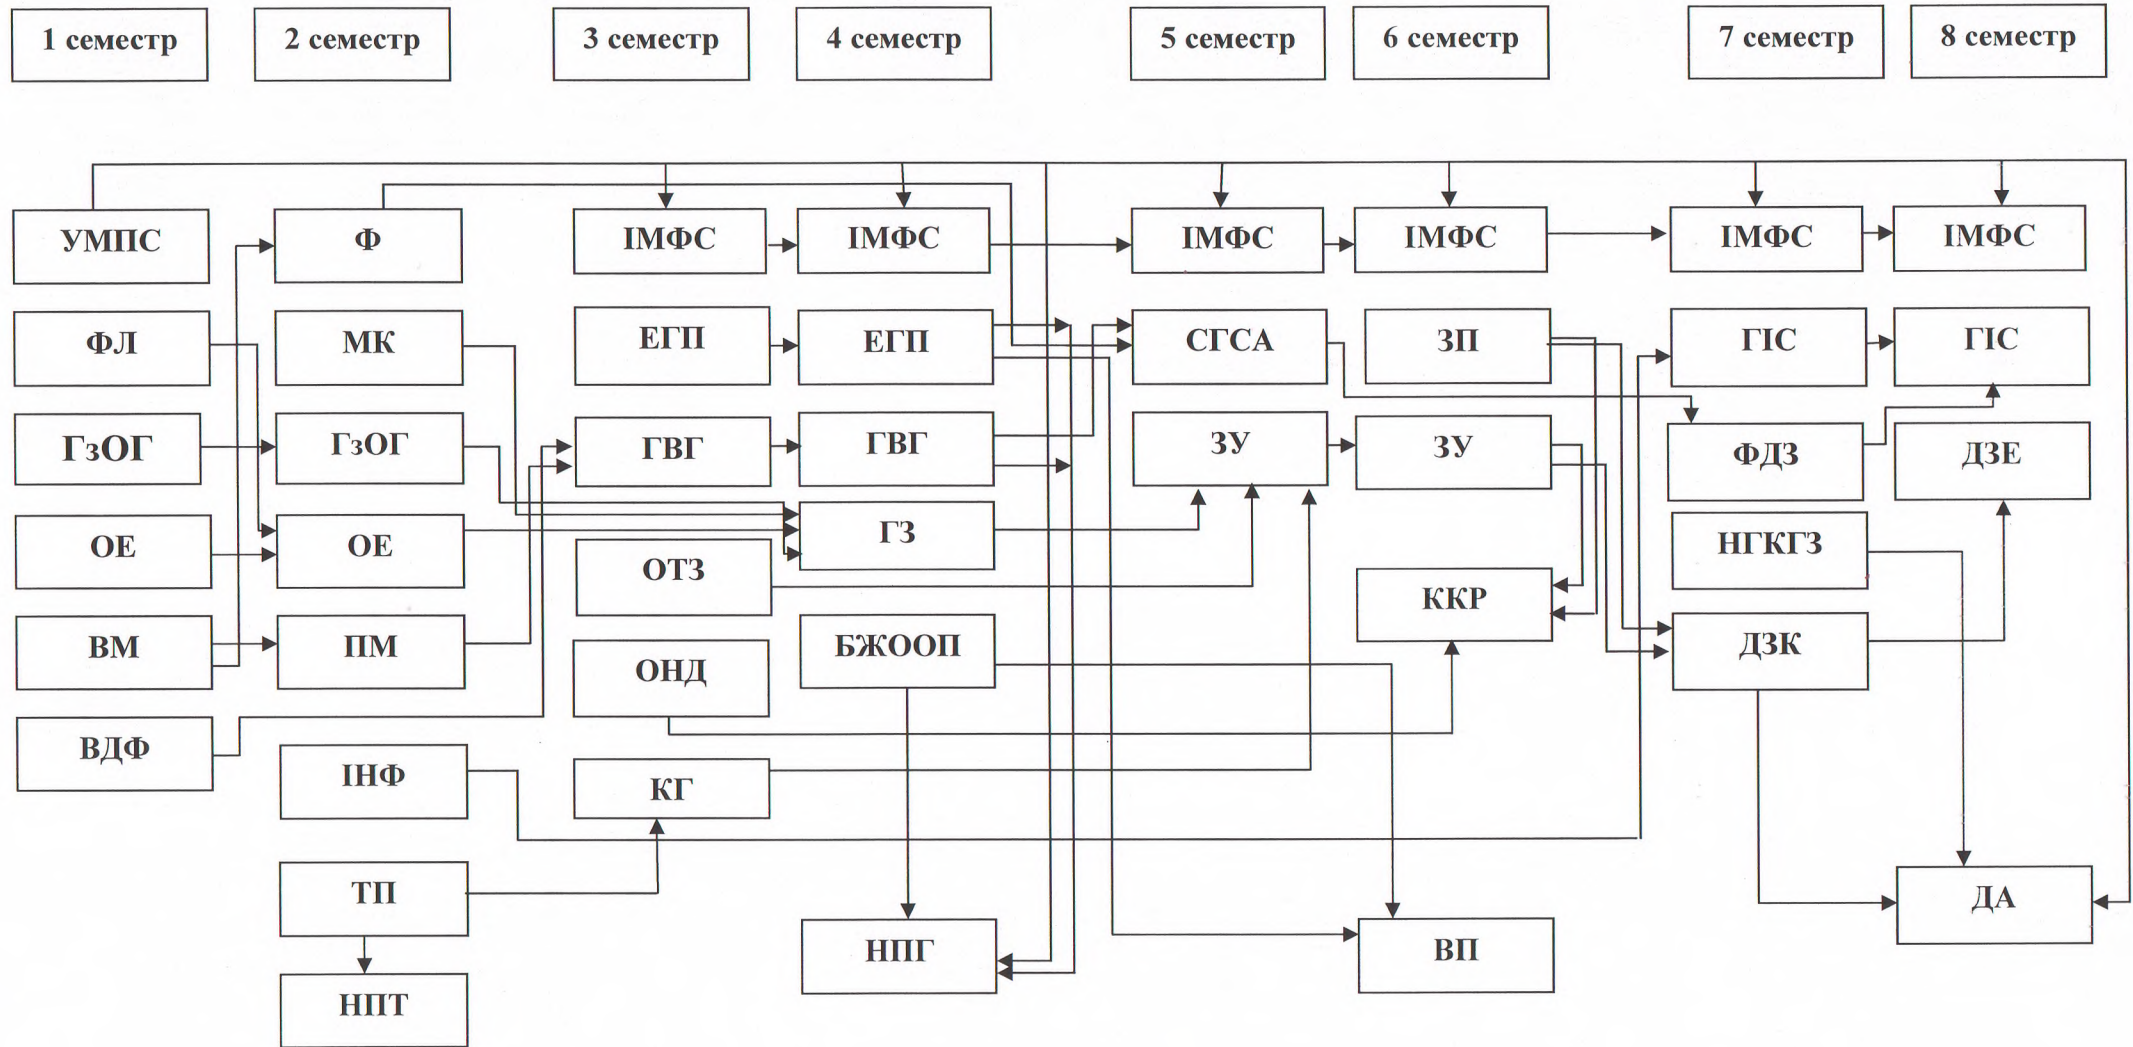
1 семестр
2 семестр
3 семестр
4 семестр
5 семестр
6 семестр
7 семестр
8 семестр

УМПС
Ф
ІМФС
ІМФС
ІМФС
ІМФС
ІМФС
ІМФС

ФЛ
МК
ЕГП
ЕГП
СГСА
ЗП
ГІС
ГІС

ГзОГ
ГзОГ
ГВГ
ГВГ
ЗУ
ЗУ
ФДЗ
ДЗЕ

ОЕ
ОЕ
ГЗ
ОТЗ
ККР
НГКГЗ

ВМ
ПМ
БЖООП
ДЗК

ОНД

ВДФ
ІНФ
КГ

ТП
ДА

НПГ
ВП

НПТ